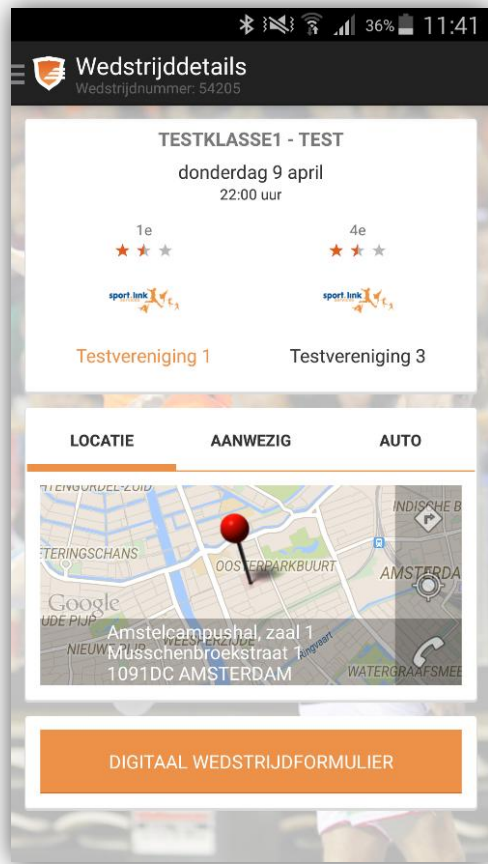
36% 11:41

Wedstrijddetails
Wedstrijdnummer: 54205

TESTKLASSE1 - TEST
donderdag 9 april
22:00 uur

1e

4e

sport.link

sport.link

Testvereniging 1

Testvereniging 3

LOCATIE

AANWEZIG

AUTO

STENGORDEL-ZUID
INDISCHE B
ETERINGSCHANS
OOSTERPARKBUURT
AMSTERDA
Google
DE PIJP
NIEUW
WEESPERZIJDE
WATERGRAAFSMEE

Amstelcampushal, zaal 1
Musschenbroekstraat 1
1091DC AMSTERDAM

DIGITAAL WEDSTRIJDFORMULIER